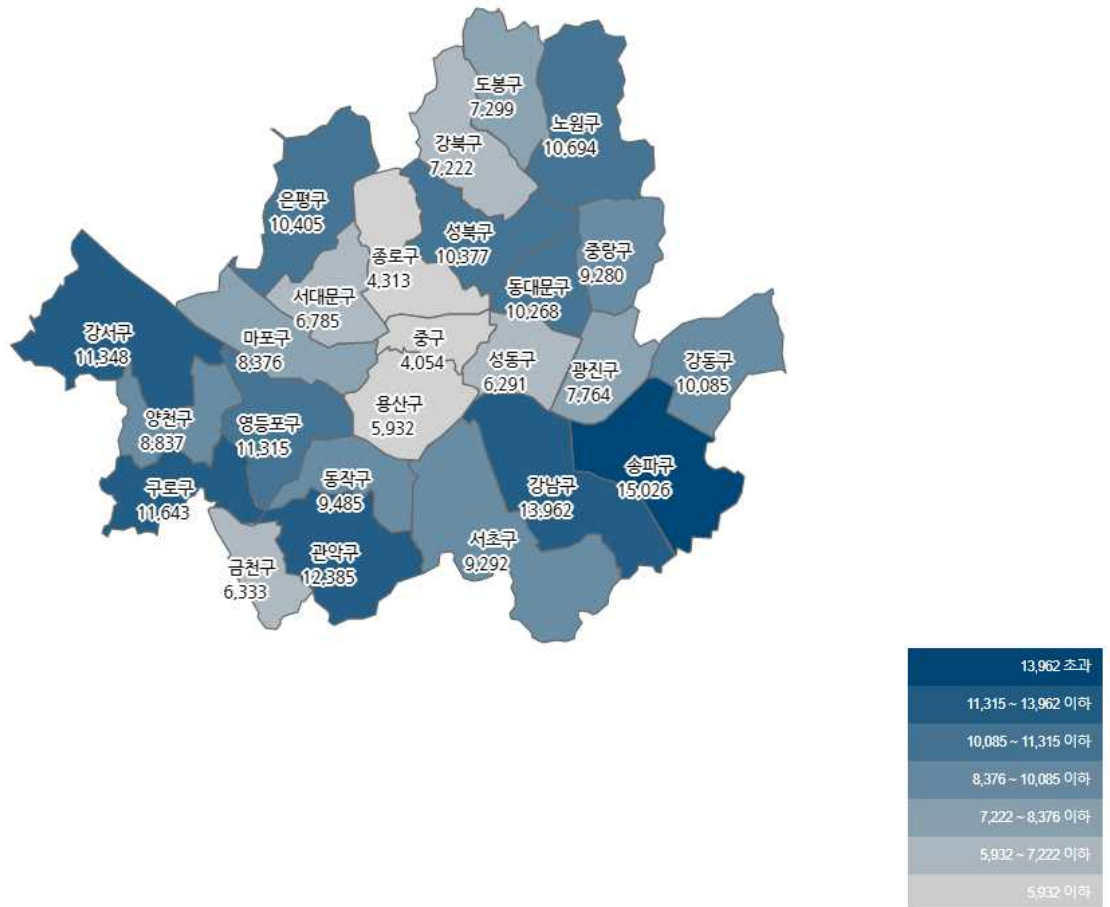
도봉구
7,299

노원구
10,694

강북구
7,222

은평구
10,405

성북구
10,377

종로구
4,313

중랑구
9,280

서대문구
6,785

동대문구
10,268

강서구
11,348

마포구
8,376

중구
4,054

성동구
6,291

광진구
7,764

강동구
10,085

양천구
8,837

영등포구
11,315

용산구
5,932

송파구
15,026

구로구
11,643

동작구
9,485

강남구
13,962

관악구
12,385

서초구
9,292

금천구
6,333

13,962 초과
11,315 ~ 13,962 이하
10,085 ~ 11,315 이하
8,376 ~ 10,085 이하
7,222 ~ 8,376 이하
5,932 ~ 7,222 이하
5,932 이하